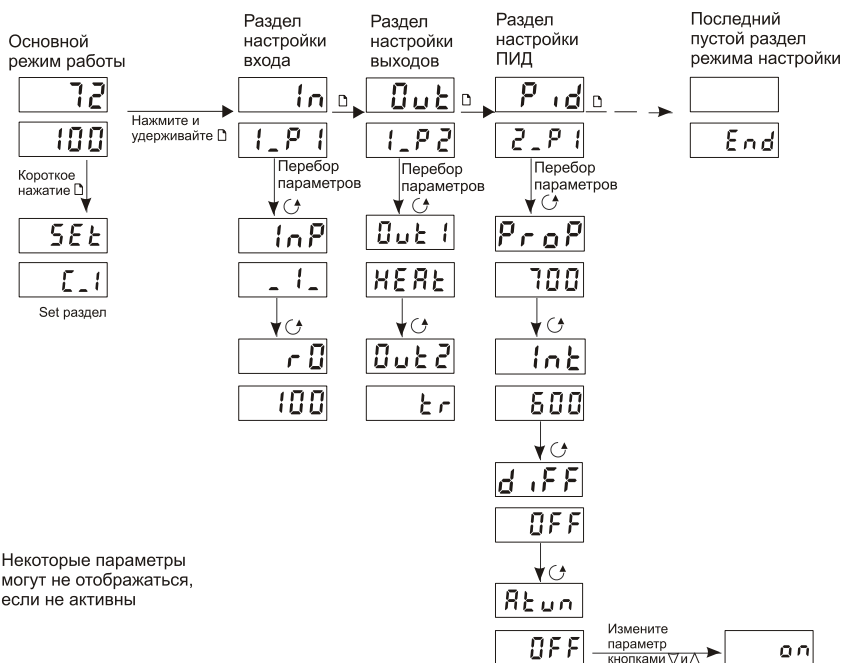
Основной режим работы

72

100

Короткое нажатие 🗋

SEt

C_1

Set раздел

Нажмите и удерживайте 🗋

Раздел настройки входа

In

1_P1

Перебор параметров

InP

_1_

r0

100

Раздел настройки выходов

Out

1_P2

Перебор параметров

Out1

HEAt

Out2

tr

Раздел настройки ПИД

Pid

2_P1

Перебор параметров

ProP

700

Int

600

diFF

OFF

Atun

OFF

Измените параметр кнопками ▽ и △

on

Последний пустой раздел режима настройки

End

Некоторые параметры могут не отображаться, если не активны